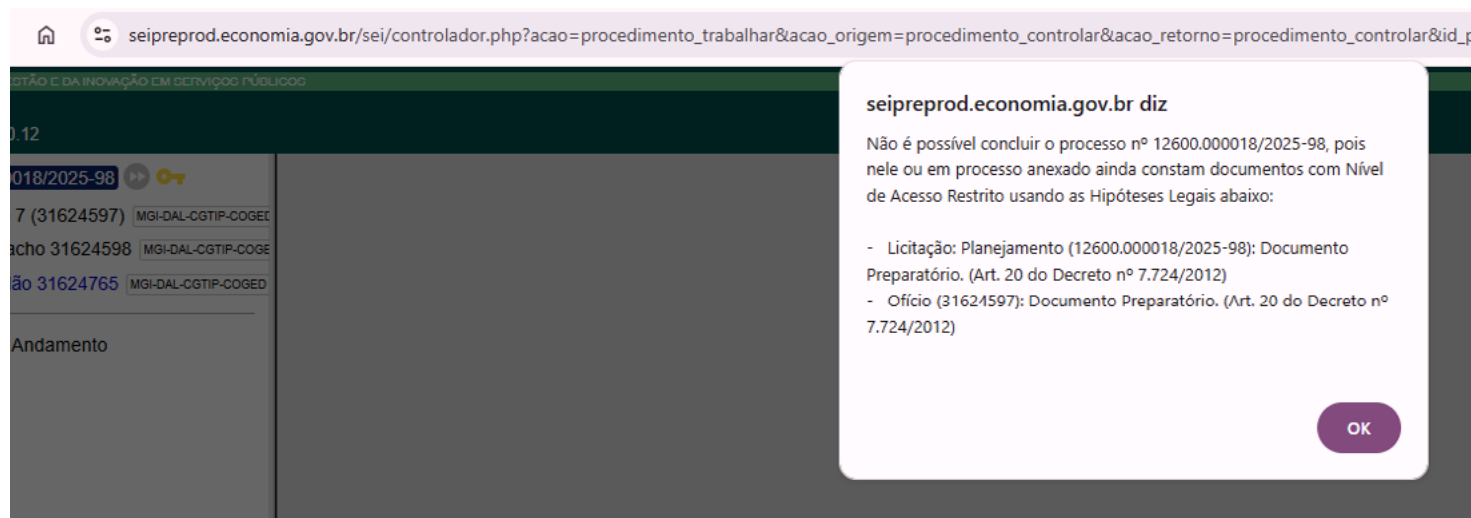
seipreprod.economia.gov.br/sei/controlador.php?acao=procedimento_trabalhar&acao_origem=procedimento_controlar&acao_retorno=procedimento_controlar&id_p

STÃO E DA INOVAÇÃO EM SERVIÇOS PÚBLICOS

0.12

0018/2025-98

7 (31624597) MGI-DAL-CGTIP-COGED

acho 31624598 MGI-DAL-CGTIP-COGE

ão 31624765 MGI-DAL-CGTIP-COGED

Andamento

seipreprod.economia.gov.br diz

Não é possível concluir o processo nº 12600.000018/2025-98, pois nele ou em processo anexado ainda constam documentos com Nível de Acesso Restrito usando as Hipóteses Legais abaixo:

- Licitação: Planejamento (12600.000018/2025-98): Documento Preparatório. (Art. 20 do Decreto nº 7.724/2012)
- Ofício (31624597): Documento Preparatório. (Art. 20 do Decreto nº 7.724/2012)

OK